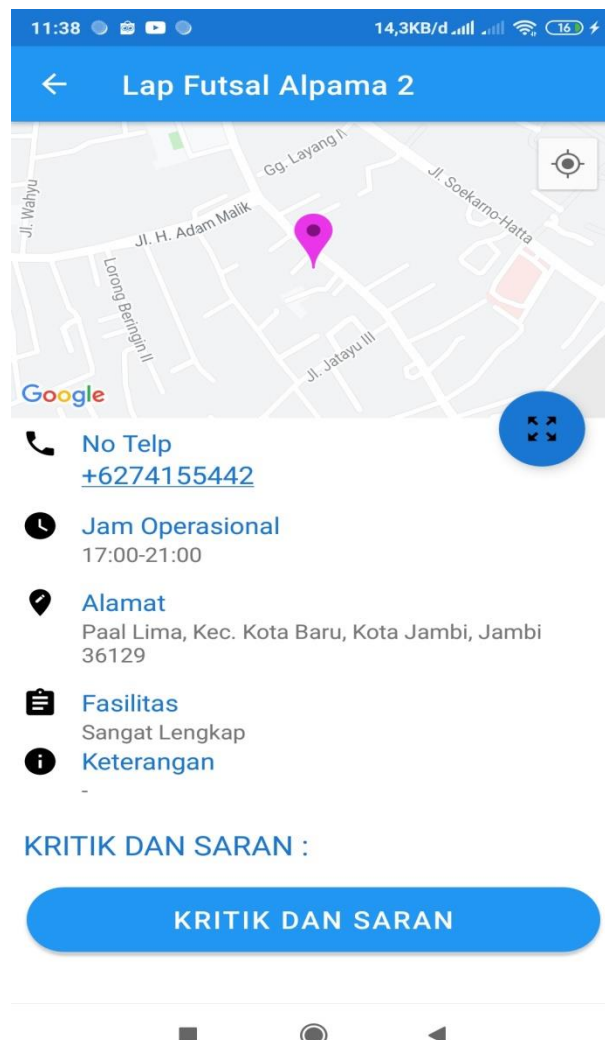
11:38

14,3KB/d 16

Lap Futsal Alpama 2

Gg. Layang I

Jl. Soekarno-Hatta

Jl. Wahyu

Jl. H. Adam Malik

Lorong Beringin II

Jl. Jatayu III

Google

No Telp
+6274155442

Jam Operasional
17:00-21:00

Alamat
Paal Lima, Kec. Kota Baru, Kota Jambi, Jambi 36129

Fasilitas
Sangat Lengkap

Keterangan
-

KRITIK DAN SARAN :

KRITIK DAN SARAN